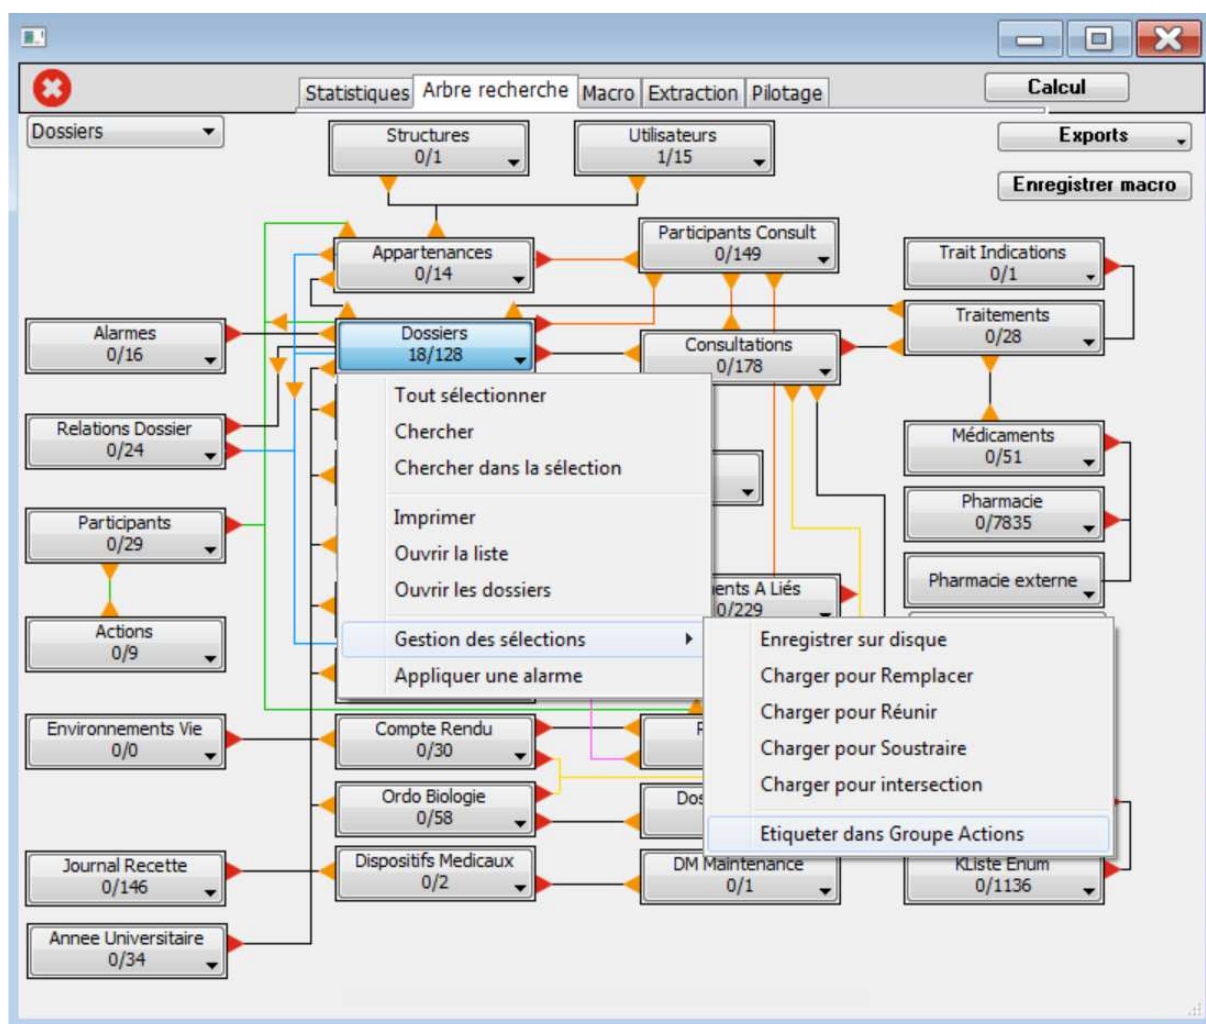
Statistiques | Arbre recherche | Macro | Extraction | Pilotage

Calcul

Dossiers

Exports

Enregistrer macro

Structures
0/1

Utilisateurs
1/15

Appartenances
0/14

Participants Consult
0/149

Trait Indications
0/1

Traitements
0/28

Alarmes
0/16

Dossiers
18/128

Consultations
0/178

Relations Dossier
0/24

Médicaments
0/51

Pharmacie
0/7835

Participants
0/29

Pharmacie externe

Actions
0/9

ents A Liés
0/229

Tout sélectionner
Chercher
Chercher dans la sélection
Imprimer
Ouvrir la liste
Ouvrir les dossiers
Gestion des sélections
Appliquer une alarme

Enregistrer sur disque
Charger pour Remplacer
Charger pour Réunir
Charger pour Soustraire
Charger pour intersection
Etiqueter dans Groupe Actions

Environnements Vie
0/0

Compte Rendu
0/30

Ordo Biologie
0/58

Dos

Journal Recette
0/146

Dispositifs Medicaux
0/2

DM Maintenance
0/1

KListe Enum
0/1136

Annee Universitaire
0/34